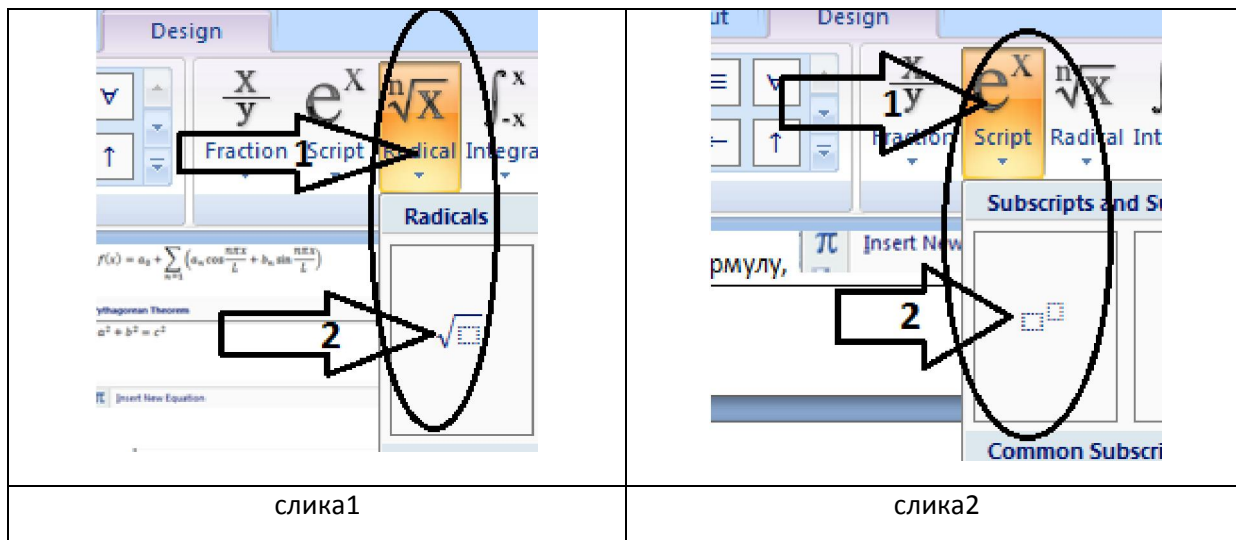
| Design $\frac{x}{y}$ $e^x$ $\sqrt[n]{x}$ $\int_{-x}^{x}$ Fraction 1 Script Radical Integra Radicals $f(x) = a_0 + \sum_{n=1}^{\infty}\left(a_n \cos\frac{n\pi x}{L} + b_n \sin\frac{n\pi x}{L}\right)$ ythagorean Theorem $a^2 + b^2 = c^2$ 2 $\sqrt{\square}$ $\pi$ Insert New Equation | ut Design $\frac{x}{y}$ 1 $e^x$ $\sqrt[n]{x}$ Fraction Script Radical Int Subscripts and S $\pi$ Insert New рмулу, 2 $\square^{\square}$ Common Subscri |
|---|---|
| слика1 | слика2 |